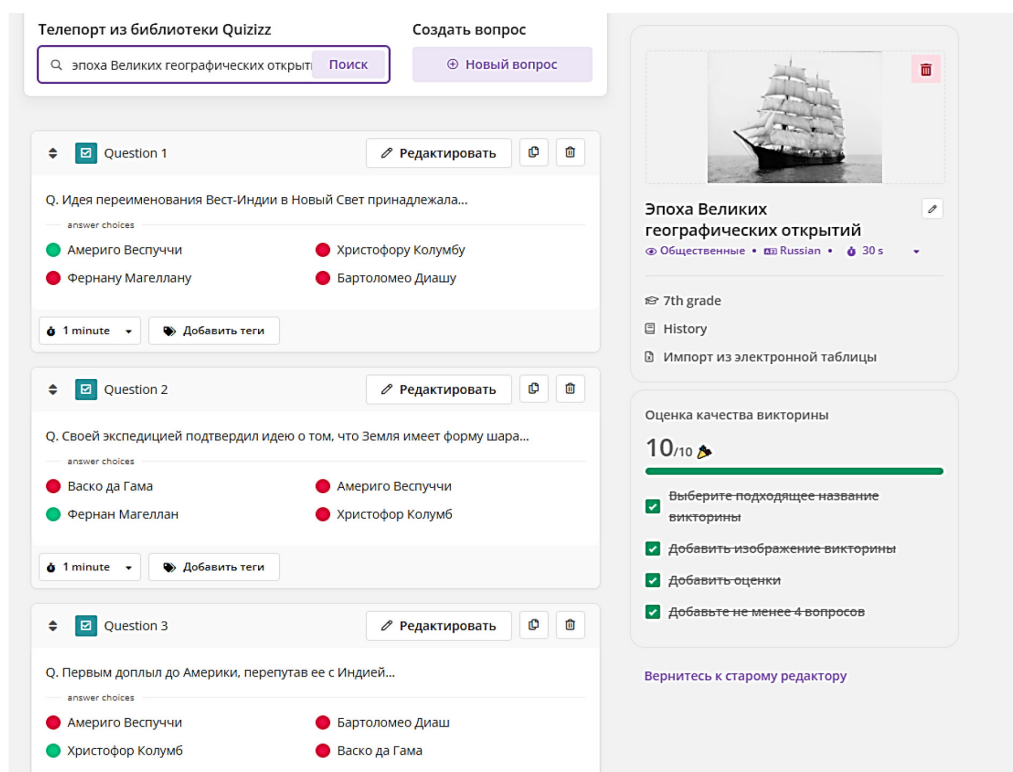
Телепорт из библиотеки Quizizz

эпоха Великих географических открыти Поиск

Создать вопрос

Новый вопрос

Question 1

Редактировать

Q. Идея переименования Вест-Индии в Новый Свет принадлежала...

answer choices

Америго Веспуччи

Христофору Колумбу

Фернану Магеллану

Бартоломео Диашу

1 minute

Добавить теги

Question 2

Редактировать

Q. Своей экспедицией подтвердил идею о том, что Земля имеет форму шара...

answer choices

Васко да Гама

Америго Веспуччи

Фернан Магеллан

Христофор Колумб

1 minute

Добавить теги

Question 3

Редактировать

Q. Первым доплыл до Америки, перепутав ее с Индией...

answer choices

Америго Веспуччи

Бартоломео Диаш

Христофор Колумб

Васко да Гама

Эпоха Великих географических открытий

Общественные • Russian • 30 s

7th grade

History

Импорт из электронной таблицы

Оценка качества викторины

10/10

Выберите подходящее название викторины

Добавить изображение викторины

Добавить оценки

Добавьте не менее 4 вопросов

Вернитесь к старому редактору